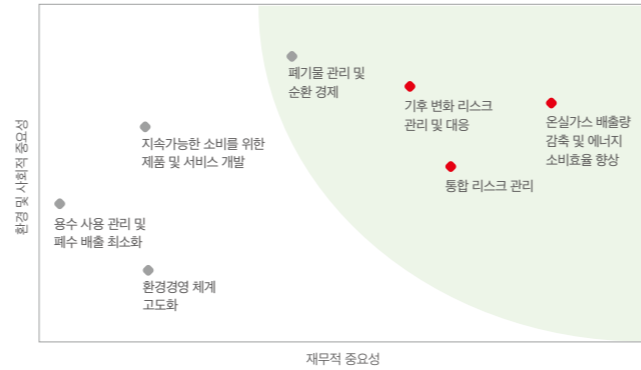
폐기물 관리 및 순환 경제

기후 변화 리스크 관리 및 대응

온실가스 배출량 감축 및 에너지 소비효율 향상

지속가능한 소비를 위한 제품 및 서비스 개발

통합 리스크 관리

용수 사용 관리 및 폐수 배출 최소화

환경경영 체계 고도화

환경 및 사회적 중요성

재무적 중요성